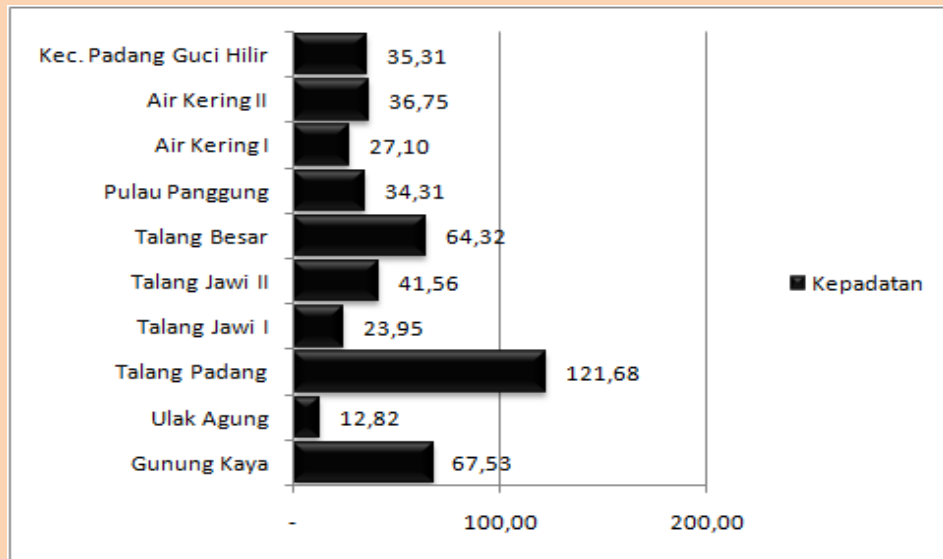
Kec. Padang Guci Hilir 35,31
Air Kering II 36,75
Air Kering I 27,10
Pulau Panggung 34,31
Talang Besar 64,32
Talang Jawi II 41,56
Talang Jawi I 23,95
Talang Padang 121,68
Ulak Agung 12,82
Gunung Kaya 67,53

- 100,00 200,00

Kepadatan